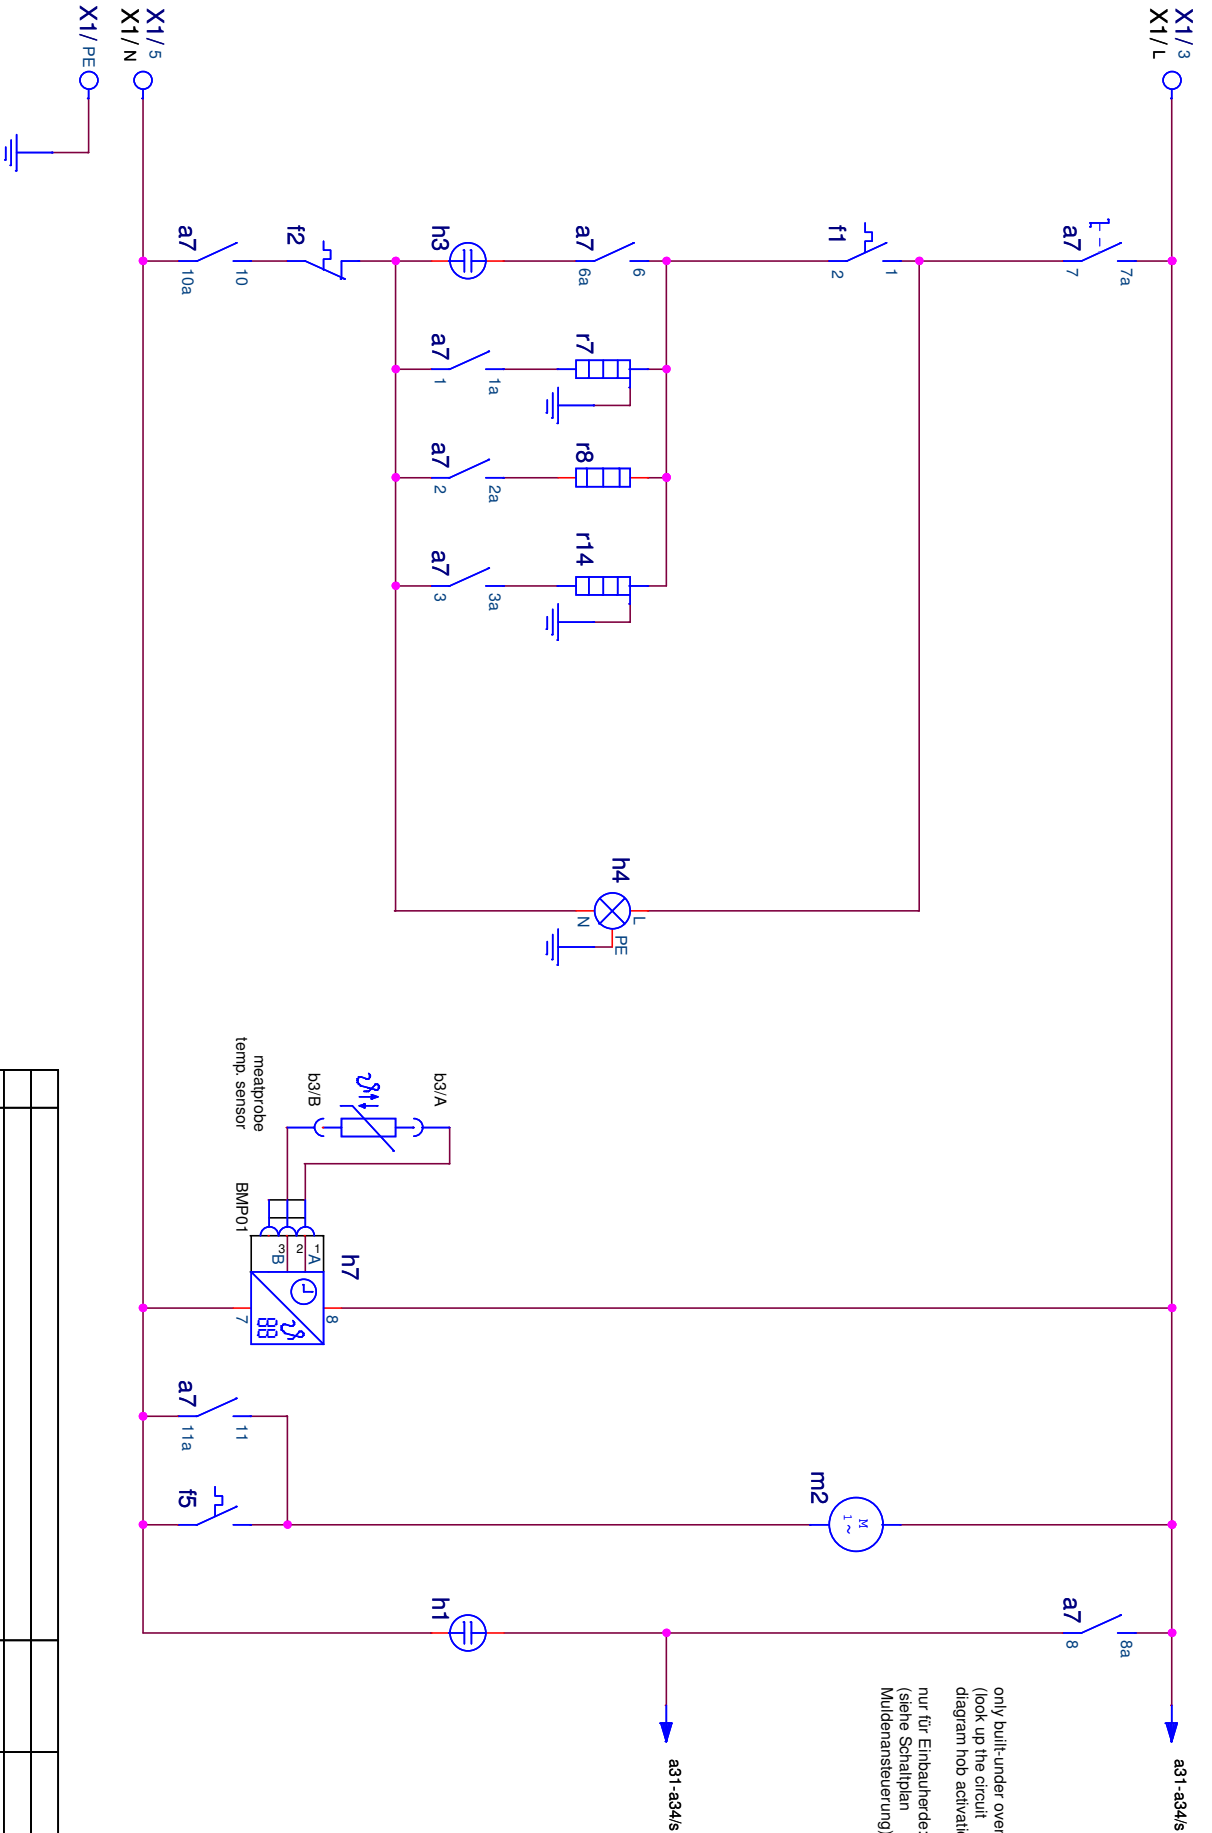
X1/ 3
X1/ L

X1/ 5
X1/ N
X1/ PE

a7
7
7a

f1
2
1

a7
6a
6

h3

f2

a7
10a
10

r7
a7
1
1a

r8
a7
2
2a

r14
a7
3
3a

h4
L
N
PE

b3/A
b3/B
meatprobe
temp. sensor
BMP01

h7
1
A
2
3
B
7
8

a7
11a
11

f5

m2
M
1~

a7
8
8a

h1

a31-a34/s
a31-a34/s

only built-under over
(look up the circuit
diagram hob activati

nur für Einbauherde:
(siehe Schaltplan
Muldenansteuerung)